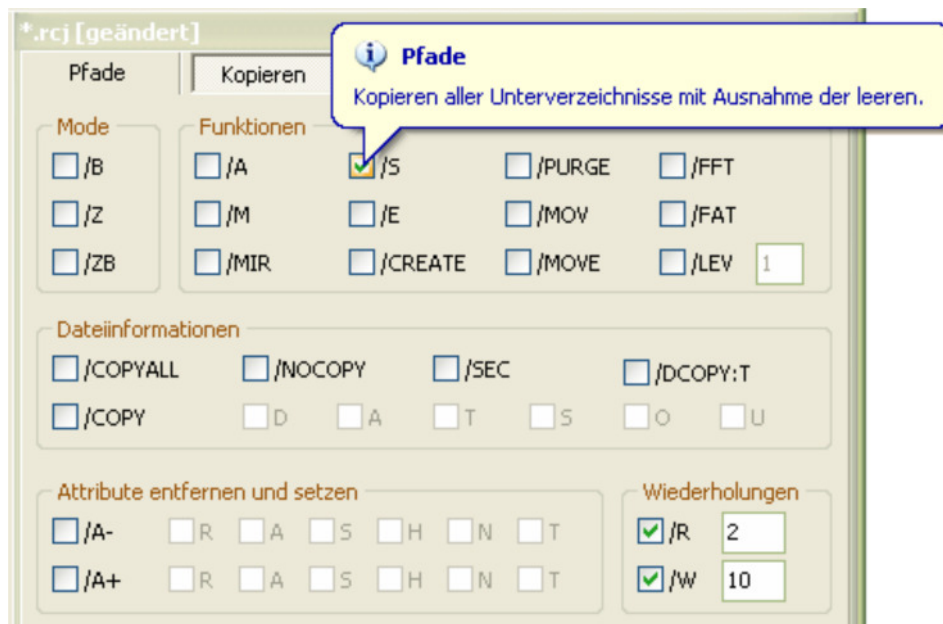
*.rcj [geändert]

Pfade

Kopieren

Pfade

Kopieren aller Unterverzeichnisse mit Ausnahme der leeren.

Mode

/B

/Z

/ZB

Funktionen

/A

/S

/PURGE

/FFT

/M

/E

/MOV

/FAT

/MIR

/CREATE

/MOVE

/LEV

1

Dateiinformationen

/COPYALL

/NOCOPY

/SEC

/DCOPY:T

/COPY

D

A

T

S

O

U

Attribute entfernen und setzen

/A-

R

A

S

H

N

T

/A+

R

A

S

H

N

T

Wiederholungen

/R

2

/W

10